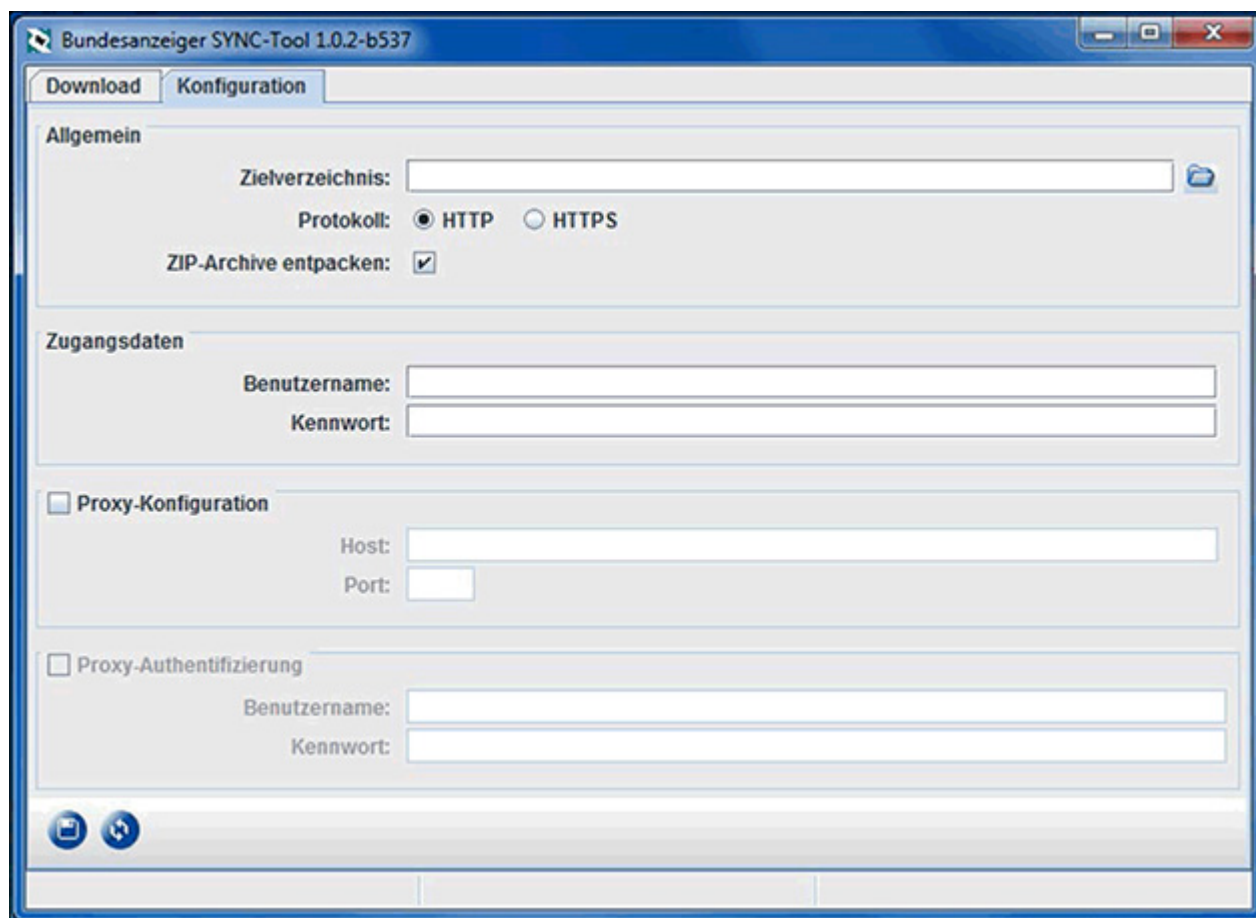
Bundesanzeiger SYNC-Tool 1.0.2-b537

Download
Konfiguration

Allgemein
Zielverzeichnis:
Protokoll: HTTP HTTPS
ZIP-Archive entpacken:

Zugangsdaten
Benutzername:
Kennwort:

Proxy-Konfiguration
Host:
Port:

Proxy-Authentifizierung
Benutzername:
Kennwort: